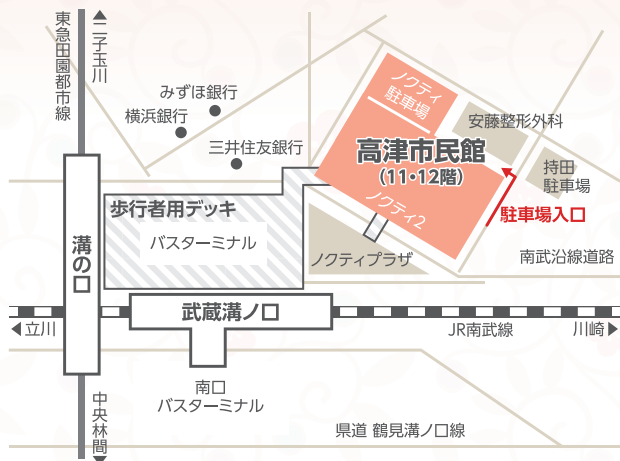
東急田園都市線

二子玉川

みずほ銀行

横浜銀行

三井住友銀行

ノクティ駐車場

安藤整形外科

高津市民館
(11・12階)

持田駐車場

歩行者用デッキ

ノクティ2

駐車場入口

溝の口

バスターミナル

ノクティプラザ

南武沿線道路

武蔵溝ノ口

◀立川

JR南武線

川崎▶

南口
バスターミナル

中央林間

県道 鶴見溝ノ口線